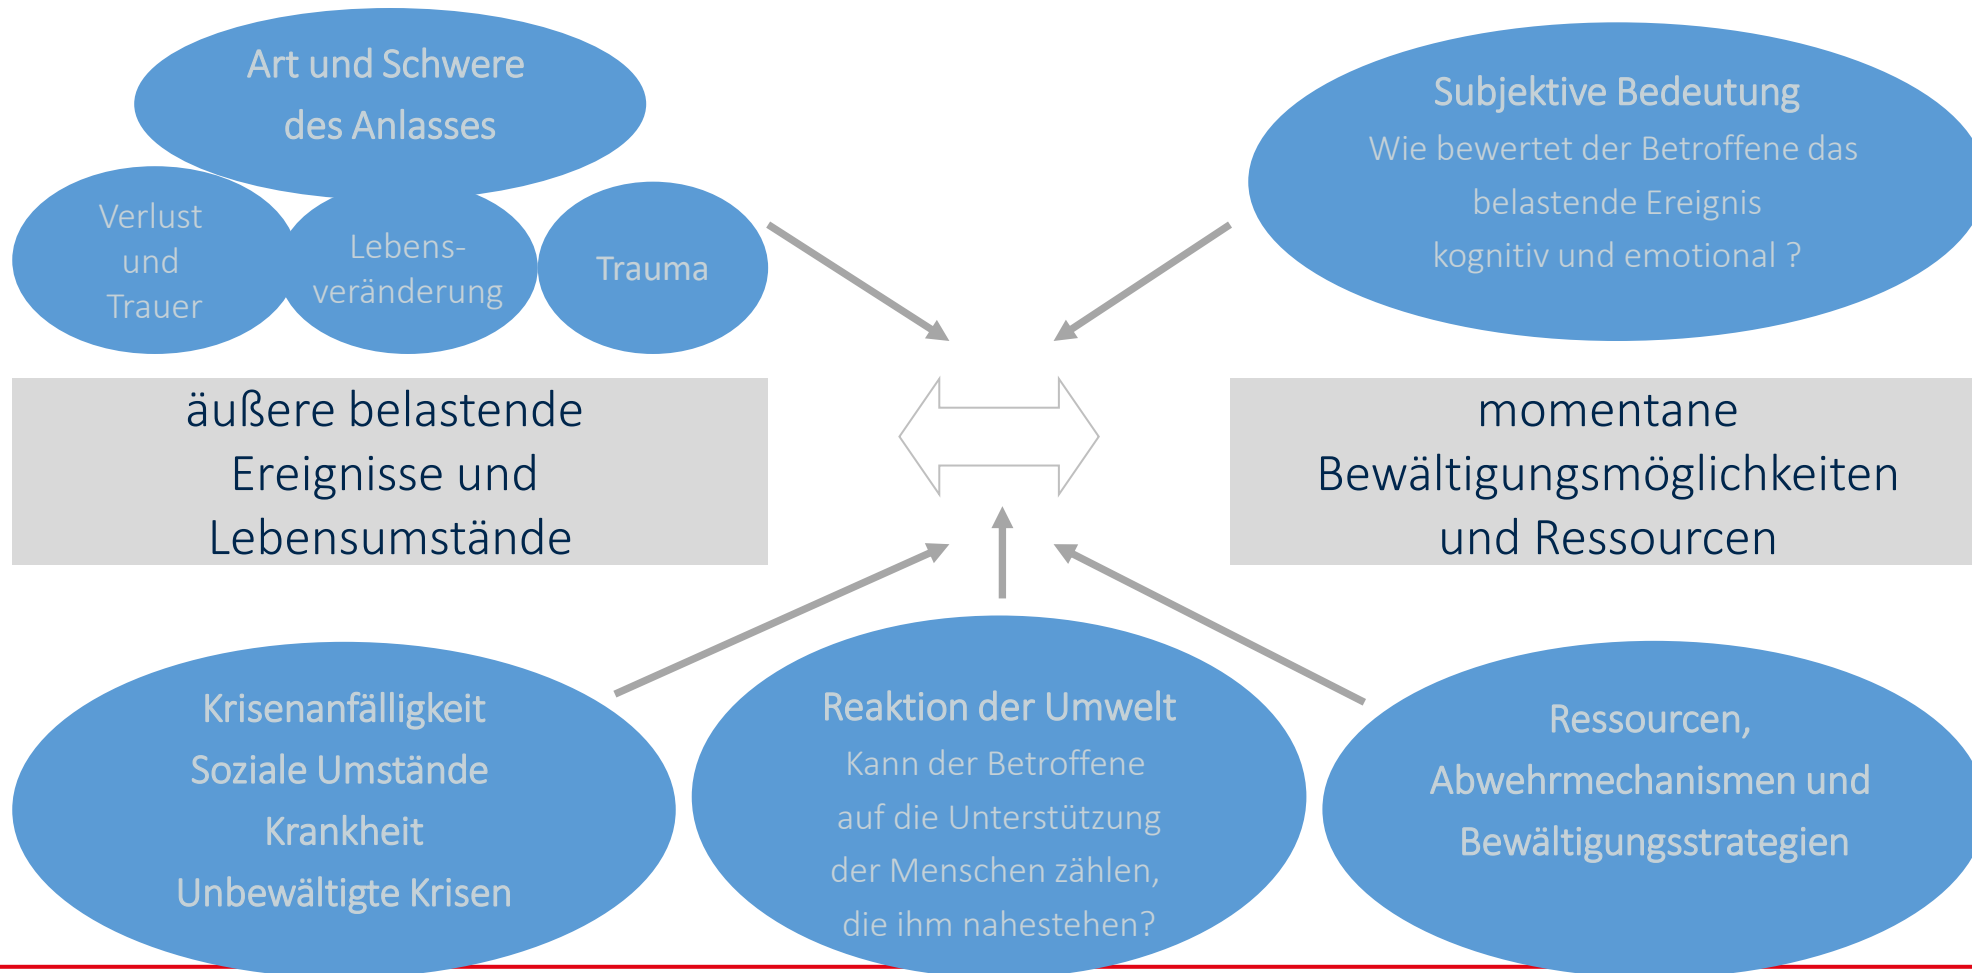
Art und Schwere des Anlasses

Verlust und Trauer

Lebensveränderung

Trauma

Subjektive Bedeutung
Wie bewertet der Betroffene das belastende Ereignis kognitiv und emotional ?

äußere belastende Ereignisse und Lebensumstände

momentane Bewältigungsmöglichkeiten und Ressourcen

Krisenanfälligkeit
Soziale Umstände
Krankheit
Unbewältigte Krisen

Reaktion der Umwelt
Kann der Betroffene auf die Unterstützung der Menschen zählen, die ihm nahestehen?

Ressourcen, Abwehrmechanismen und Bewältigungsstrategien